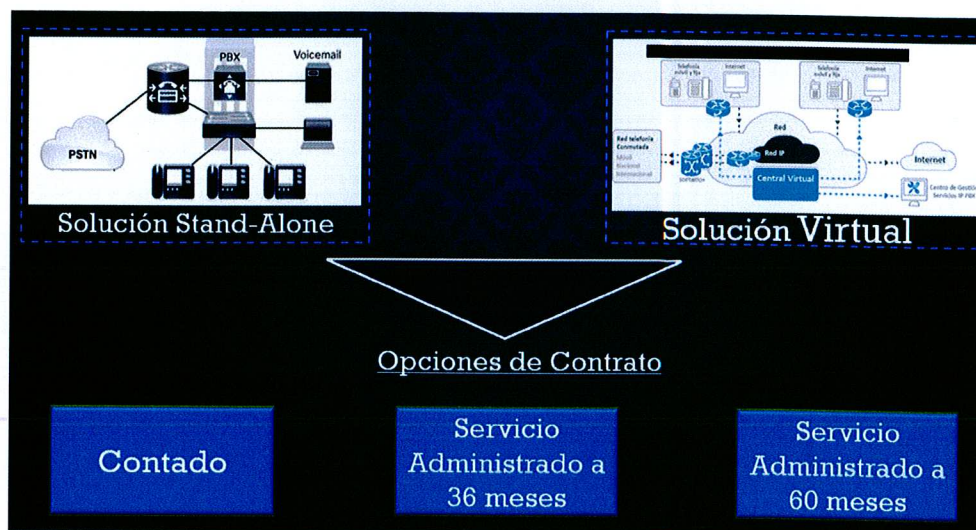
PBX

Voicemail

PSTN

Solución Stand-Alone

Telefonía móvil y fija

Internet

Telefonía móvil y fija

Internet

Red telefonía Conmutada
Móvil
Nacional
Internacional

SOFTSWITCH

Red

Red IP

Central Virtual

Internet

Centro de Gestión Servicios IP PBX

Solución Virtual

Opciones de Contrato

Contado

Servicio Administrado a 36 meses

Servicio Administrado a 60 meses